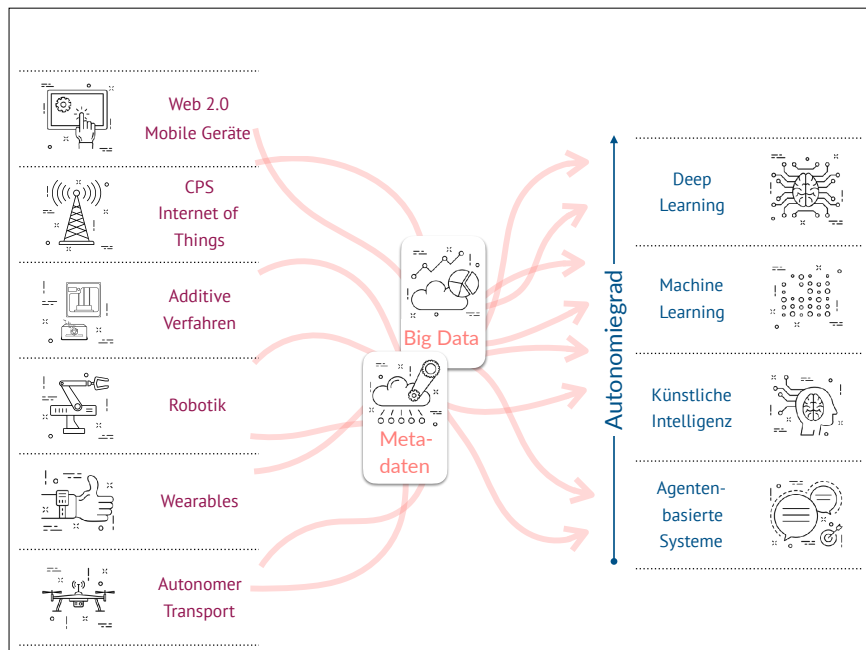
Web 2.0
Mobile Geräte

CPS
Internet of
Things

Additive
Verfahren

Robotik

Wearables

Autonomer
Transport

Big Data

Meta-
daten

Autonomiegrad

Deep
Learning

Machine
Learning

Künstliche
Intelligenz

Agenten-
basierte
Systeme